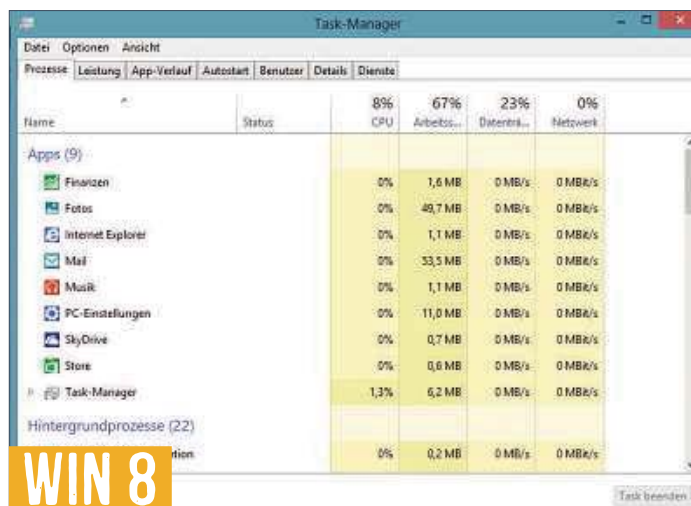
Task-Manager

Datei Optionen Ansicht

Prozesse | Leistung | App-Verlauf | Autostart | Benutzer | Details | Dienste

| Name | Status | 8% CPU | 67% Arbeits... | 23% Datenträ... | 0% Netzwerk |
|---|---|---|---|---|---|
| Apps (9) | | | | | |
| Finanzen | | 0% | 1,6 MB | 0 MB/s | 0 MBit/s |
| Fotos | | 0% | 49,7 MB | 0 MB/s | 0 MBit/s |
| Internet Explorer | | 0% | 1,1 MB | 0 MB/s | 0 MBit/s |
| Mail | | 0% | 53,5 MB | 0 MB/s | 0 MBit/s |
| Musik | | 0% | 1,1 MB | 0 MB/s | 0 MBit/s |
| PC-Einstellungen | | 0% | 11,0 MB | 0 MB/s | 0 MBit/s |
| SkyDrive | | 0% | 0,7 MB | 0 MB/s | 0 MBit/s |
| Store | | 0% | 0,6 MB | 0 MB/s | 0 MBit/s |
| Task-Manager | | 1,3% | 6,2 MB | 0 MB/s | 0 MBit/s |
| Hintergrundprozesse (22) | | | | | |
| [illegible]tion | | 0% | 0,2 MB | 0 MB/s | 0 MBit/s |

WIN 8

Task beenden